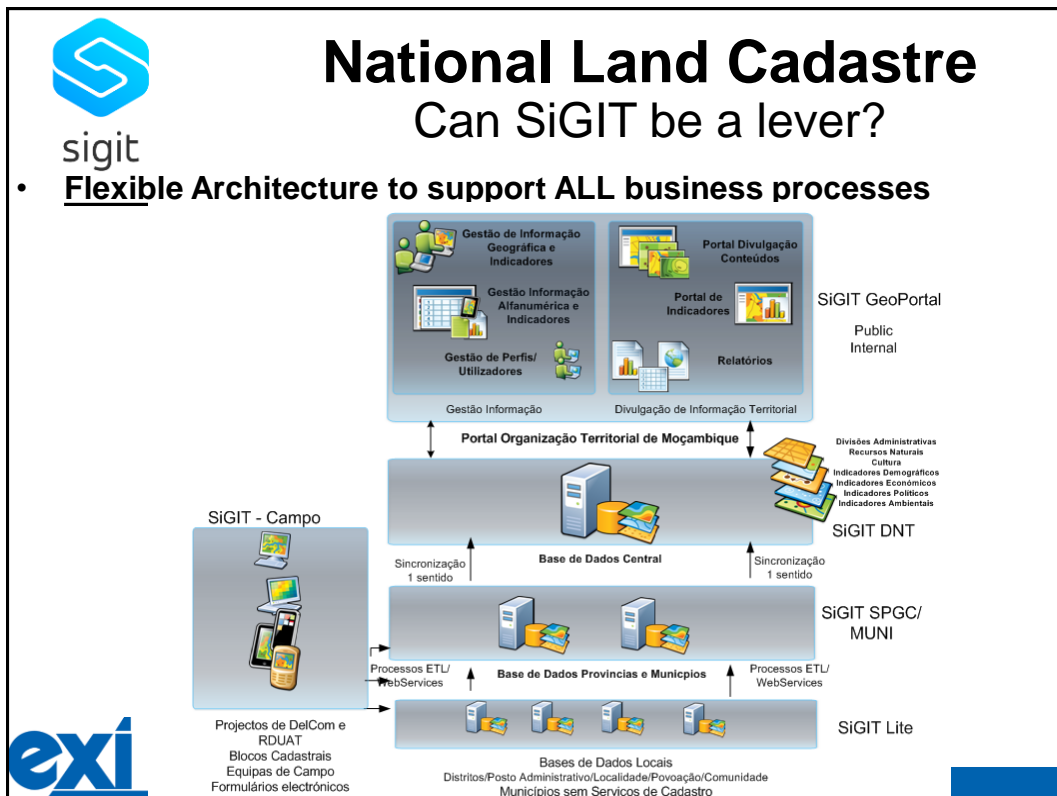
sigit

National Land Cadastre
Can SiGIT be a lever?

• Flexible Architecture to support ALL business processes

Gestão de Informação Geográfica e Indicadores

Gestão Informação Alfanumérica e Indicadores

Gestão de Perfis/ Utilizadores

Portal Divulgação Conteúdos

Portal de Indicadores

Relatórios

Gestão Informação

Divulgação de Informação Territorial

SiGIT GeoPortal

Public
Internal

Portal Organização Territorial de Moçambique

Divisões Administrativas
Recursos Naturais
Cultura
Indicadores Demográficos
Indicadores Económicos
Indicadores Políticos
Indicadores Ambientais

SiGIT DNT

Base de Dados Central

Sincronização 1 sentido

Sincronização 1 sentido

SiGIT - Campo

SiGIT SPGC/ MUNI

Base de Dados Provincias e Municpios

Processos ETL/ WebServices

Processos ETL/ WebServices

SiGIT Lite

Projectos de DelCom e RDUAT
Blocos Cadastrais
Equipas de Campo
Formulários electrónicos

Bases de Dados Locais
Distritos/Posto Administrativo/Localidade/Povoação/Comunidade
Municípios sem Serviços de Cadastro

exi